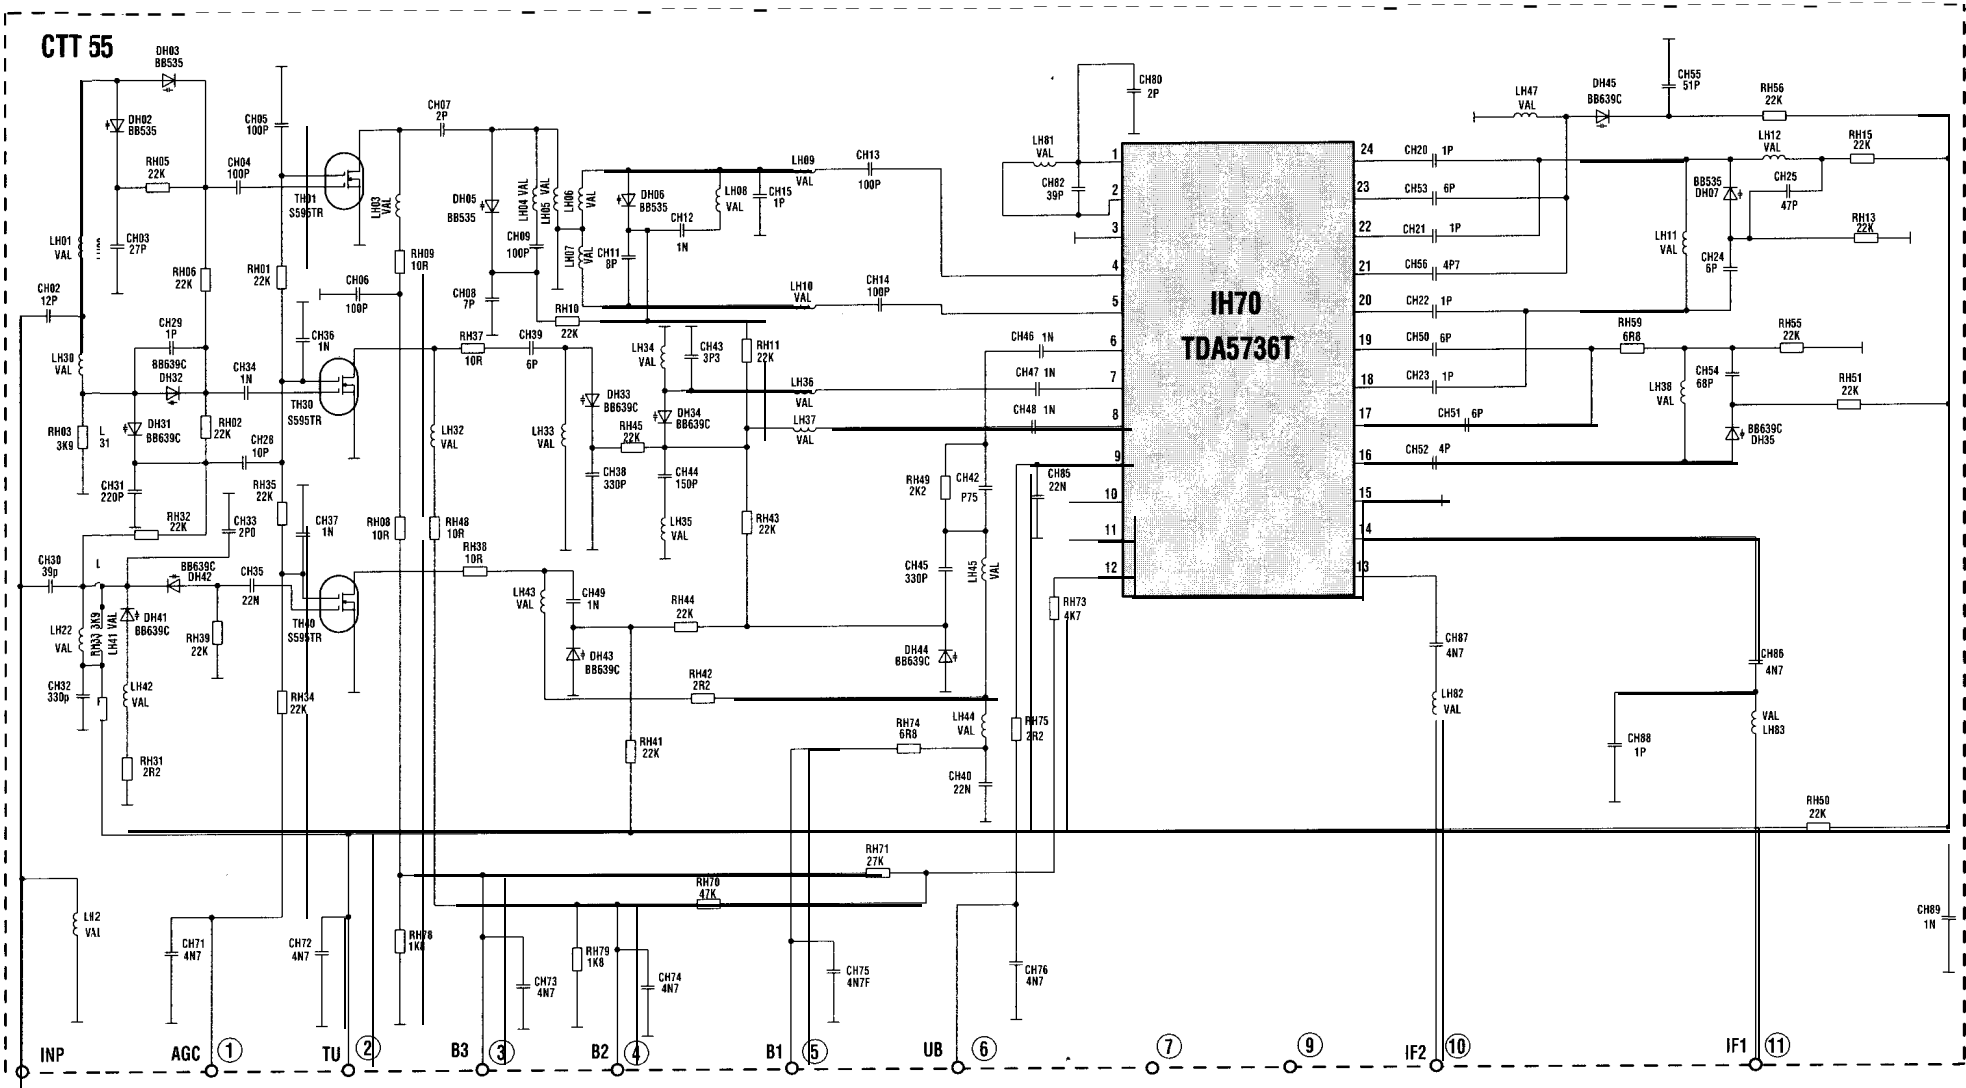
CTT 55

DH03 BB535
DH02 BB535
RH05 22K
CH04 100P
CH05 100P
CH03 27P
LH01 VAL
CH02 12P
RH06 22K
RH01 22K
TH01 S595TR
LH03 VAL
CH07 2P
RH09 10R
CH06 100P
DH05 BB535
CH09 100P
LH04 VAL
LH05 VAL
LH06 VAL
LH07 VAL
CH08 7P
DH06 BB535
CH11 8P
CH12 1N
LH08 VAL
CH15 1P
LH09 VAL
CH13 100P
LH10 VAL
CH14 100P
RH10 22K
CH29 1P
LH30 VAL
BB639C DH32
CH34 1N
CH36 1N
TH30 S595TR
RH37 10R
CH39 6P
LH34 VAL
CH43 3P3
RH11 22K
LH36 VAL
LH37 VAL
RH03 3K9
L 31
DH31 BB639C
RH02 22K
CH28 10P
LH32 VAL
LH33 VAL
DH33 BB639C
RH45 22K
DH34 BB639C
CH38 330P
CH44 150P
LH35 VAL
RH43 22K
CH31 220P
RH35 22K
RH32 22K
CH33 2P0
CH37 1N
RH08 10R
RH48 10R
RH38 10R
CH30 39p
L
BB639C DH42
CH35 22N
LH43 VAL
CH49 1N
RH44 22K
TH40 S595TR
LH22 VAL
RH33 3K9
LH41 VAL
DH41 BB639C
RH39 22K
DH43 BB639C
CH32 330p
LH42 VAL
RH42 2R2
RH34 22K
RH41 22K
RH31 2R2
CH80 2P
LH81 VAL
CH82 39P
IH70
TDA5736T
CH46 1N
CH47 1N
CH48 1N
RH49 2K2
CH42 P75
CH85 22N
CH45 330P
LH45 VAL
DH44 BB639C
RH73 4K7
RH74 6R8
LH44 VAL
RH75 2R2
CH40 22N
1 2 3 4 5 6 7 8 9 10 11 12
24 23 22 21 20 19 18 17 16 15 14 13
CH20 1P
CH53 6P
CH21 1P
CH56 4P7
CH22 1P
CH50 6P
CH23 1P
CH51 6P
CH52 4P
LH47 VAL
DH45 BB639C
CH55 51P
RH56 22K
LH12 VAL
RH15 22K
BB535 DH07
CH25 47P
RH13 22K
LH11 VAL
CH24 6P
RH59 6R8
RH55 22K
LH38 VAL
CH54 68P
RH51 22K
BB639C DH35
CH87 4N7
LH82 VAL
CH86 4N7
VAL LH83
CH88 1P
RH50 22K
RH71 27K
RH70 47K
LH2 VAL
CH71 4N7
CH72 4N7
RH78 1K8
CH73 4N7
RH79 1K8
CH74 4N7
CH75 4N7F
CH76 4N7
CH89 1N
INP
AGC 1
TU 2
B3 3
B2 4
B1 5
UB 6
7
9
IF2 10
IF1 11